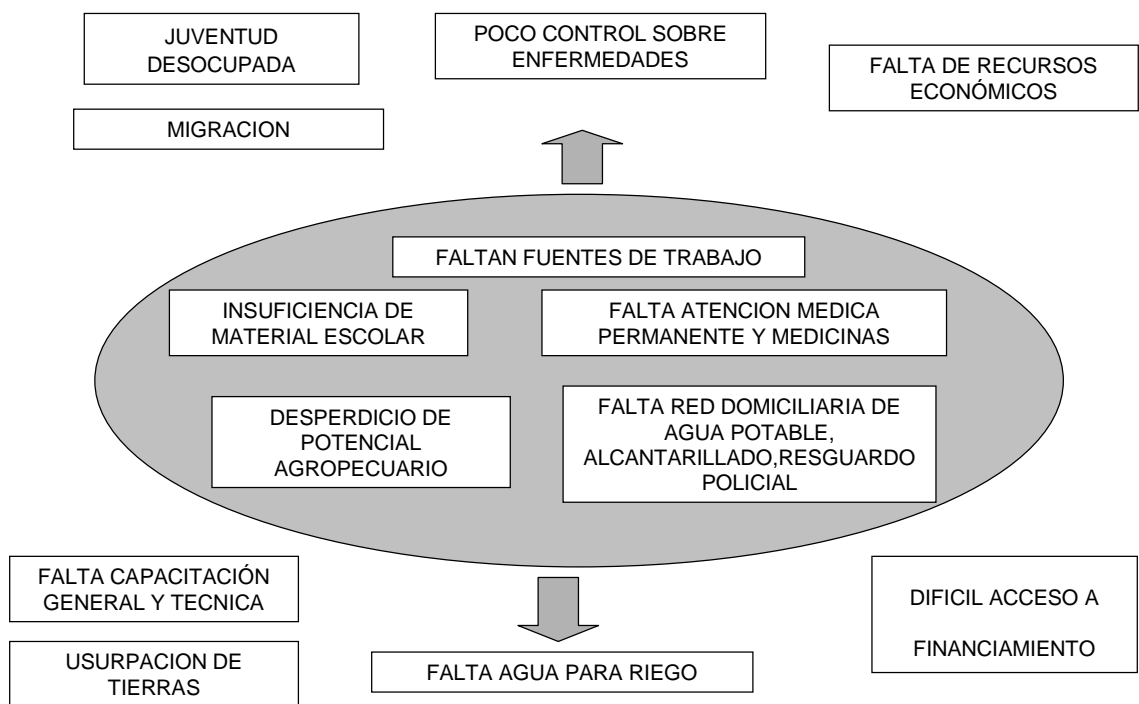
JUVENTUD DESOCUPADA

POCO CONTROL SOBRE ENFERMEDADES

FALTA DE RECURSOS ECONÓMICOS

MIGRACION

FALTAN FUENTES DE TRABAJO

INSUFICIENCIA DE MATERIAL ESCOLAR

FALTA ATENCION MEDICA PERMANENTE Y MEDICINAS

DESPERDICIO DE POTENCIAL AGROPECUARIO

FALTA RED DOMICILIARIA DE AGUA POTABLE, ALCANTARILLADO,RESGUARDO POLICIAL

FALTA CAPACITACIÓN GENERAL Y TECNICA

DIFICIL ACCESO A

FINANCIAMIENTO

USURPACION DE TIERRAS

FALTA AGUA PARA RIEGO